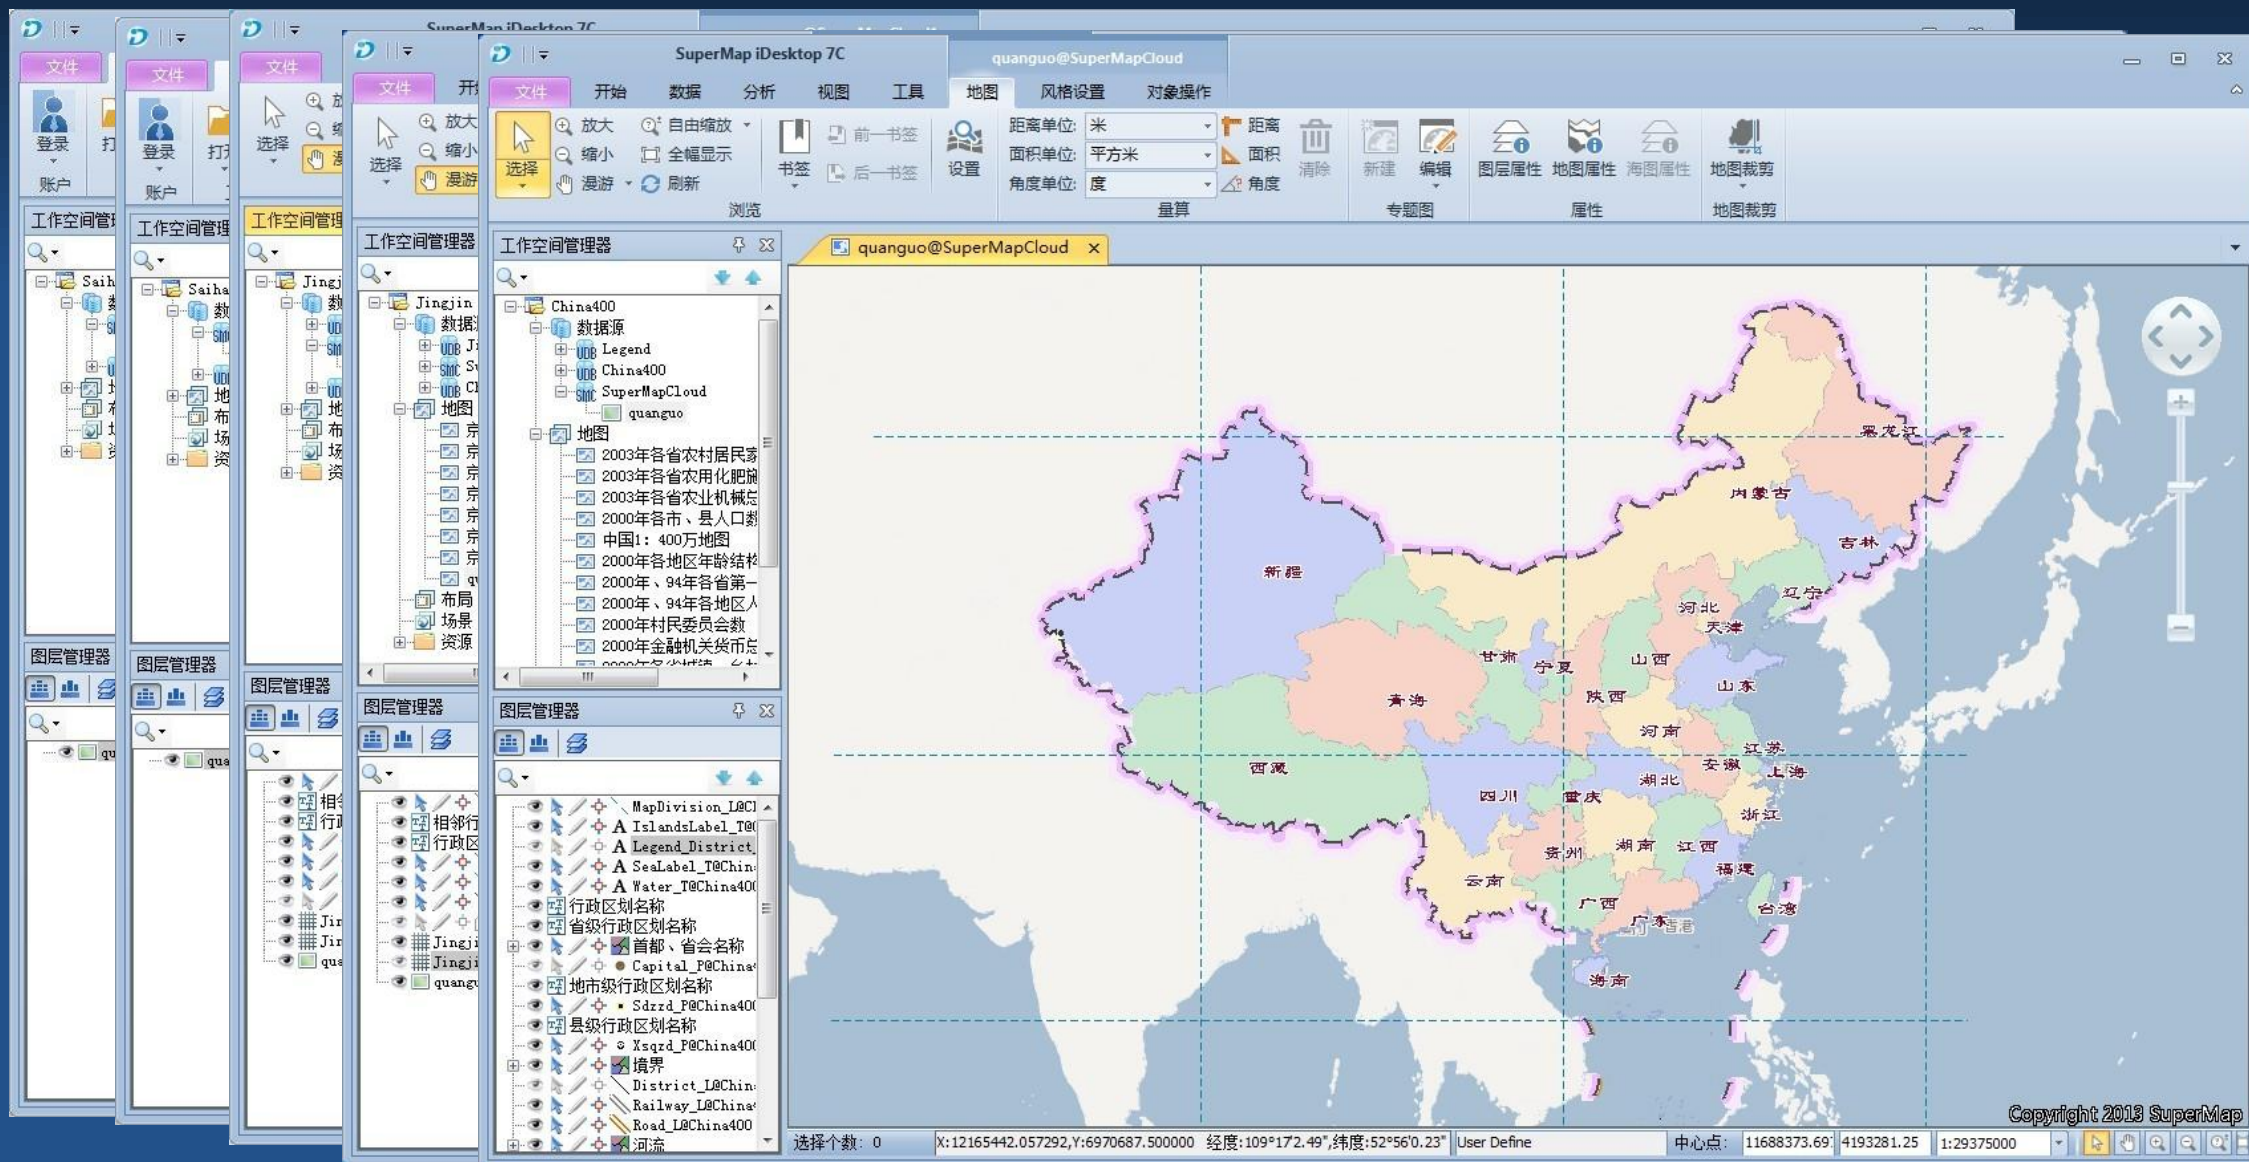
SuperMap iDesktop 7C
quanguo@SuperMapCloud

文件 开始 数据 分析 视图 工具 地图 风格设置 对象操作

选择 放大 缩小 漫游 自由缩放 全幅显示 刷新 浏览
书签 前一书签 后一书签 设置
距离单位: 米 面积单位: 平方米 角度单位: 度 距离 面积 角度 清除 量算
新建 编辑 专题图
图层属性 地图属性 海图属性 属性
地图裁剪 地图裁剪

登录 账户

工作空间管理器
China400
数据源
Legend
China400
SuperMapCloud
quanguo
地图
2003年各省农村居民家
2003年各省农用化肥施
2003年各省农业机械总
2000年各市、县人口数
中国1：400万地图
2000年各地区年龄结构
2000年、94年各省第一
2000年、94年各地区人
2000年村民委员会数
2000年金融机构关货币总
布局
场景
资源

图层管理器
MapDivision_L@Cl
IslandsLabel_T@
Legend_District_
SeaLabel_T@Chin
Water_T@China400
行政区划名称
省级行政区划名称
首都、省会名称
Capital_P@China
地市级行政区划名称
Sdzzd_P@China400
县级行政区划名称
Xsqzd_P@China400
境界
District_L@Chin
Railway_L@China
Road_L@China400
河流

quanguo@SuperMapCloud

黑龙江 内蒙古 吉林 辽宁 新疆 河北 天津 甘肃 宁夏 山西 山东 青海 陕西 河南 江苏 西藏 安徽 上海 四川 重庆 湖北 浙江 贵州 湖南 江西 福建 云南 广西 广东 香港 台湾 海南

Copyright 2013 SuperMap

选择个数: 0 X:12165442.057292,Y:6970687.500000 经度:109°17'2.49",纬度:52°56'0.23" User Define 中心点: 11688373.69 4193281.25 1:29375000